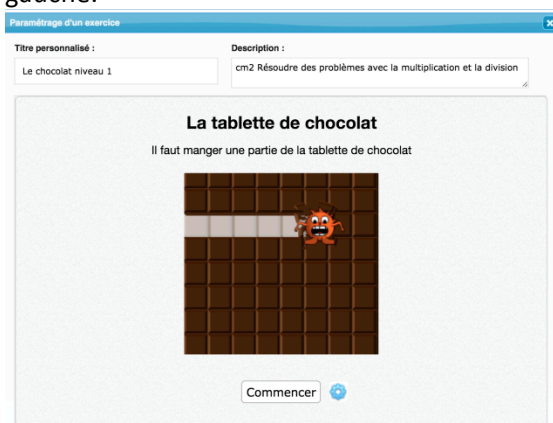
gauche.

Paramétrage d'un exercice

Titre personnalisé :

Le chocolat niveau 1

Description :

cm2 Résoudre des problèmes avec la multiplication et la division

La tablette de chocolat

Il faut manger une partie de la tablette de chocolat

Commencer